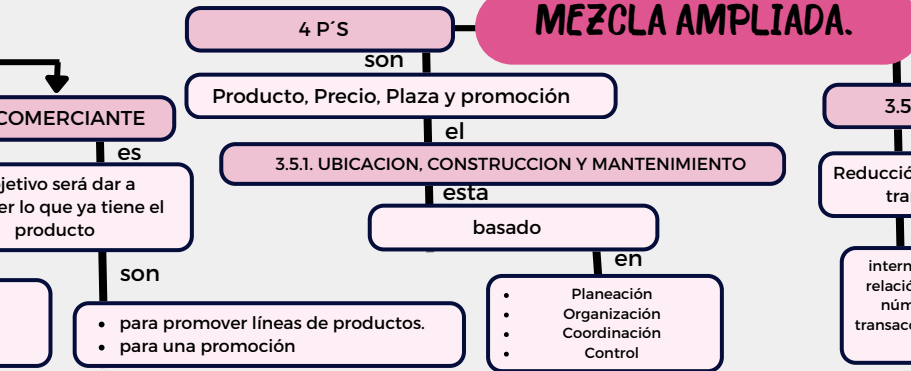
MEZCLA AMPLIADA.

4 P´S

son

Producto, Precio, Plaza y promoción

el

3.5.1. UBICACION, CONSTRUCCION Y MANTENIMIENTO

esta

basado

en

- Planeación
- Organización
- Coordinación
- Control

COMERCIANTE

es

jetivo será dar a
er lo que ya tiene el
producto

son

- para promover líneas de productos.
- para una promoción

3.5

Reducció
tra

intern
relació
núm
transacc